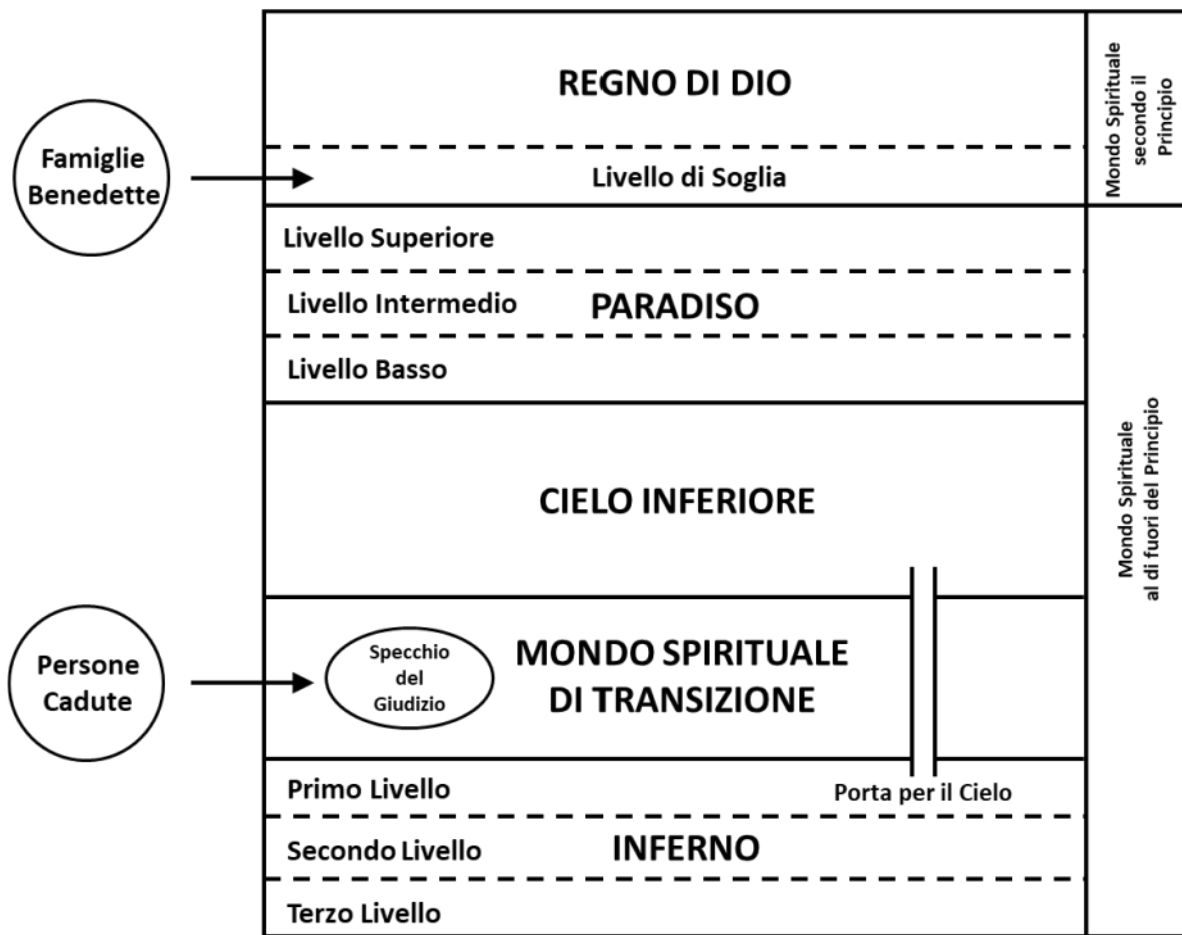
REGNO DI DIO

Mondo Spirituale secondo il Principio

Famiglie Benedette

Livello di Soglia

Livello Superiore

Livello Intermedio

PARADISO

Livello Basso

CIELO INFERIORE

Mondo Spirituale al di fuori del Principio

Persone Cadute

Specchio del Giudizio

MONDO SPIRITUALE DI TRANSIZIONE

Primo Livello

Porta per il Cielo

Secondo Livello

INFERNO

Terzo Livello